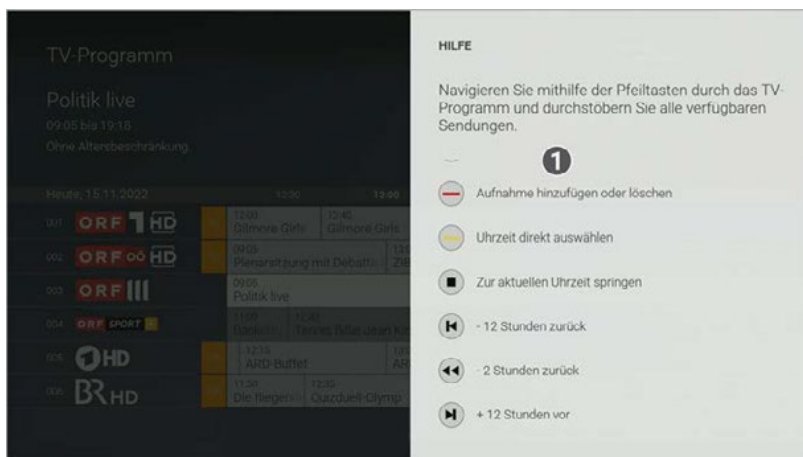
TV-Programm

Politik live

09:05 bis 19:18

Ohne Altersbeschränkung

Heute, 15.11.2022

12:00

13:00

001 ORF 1 HD

12:00 Gilmore Girls

12:45 Gilmore Girls

002 ORF 2 HD

09:05 Plenarsitzung mit Debatte

ZIB

003 ORF III

09:05 Politik live

004 ORF SPORT +

11:00 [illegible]

12:40 Tennis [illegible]

005 ARD HD

12:15 ARD-Buffet

ARD

006 BR HD

11:30 Die fliegen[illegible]

12:35 Quizduell-Olymp

HILFE

Navigieren Sie mithilfe der Pfeiltasten durch das TV-Programm und durchstöbern Sie alle verfügbaren Sendungen.

1

Aufnahme hinzufügen oder löschen

Uhrzeit direkt auswählen

Zur aktuellen Uhrzeit springen

- 12 Stunden zurück

- 2 Stunden zurück

+ 12 Stunden vor